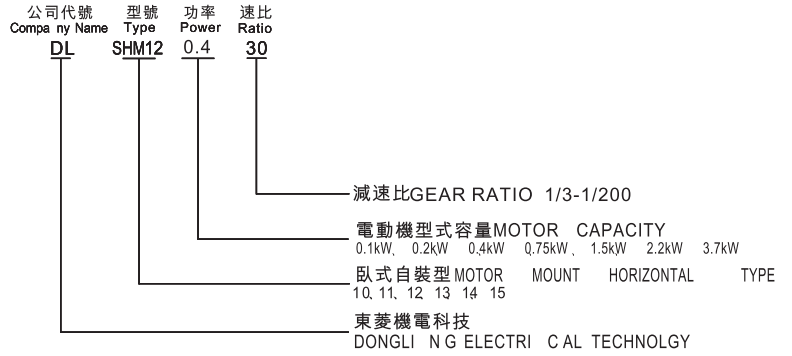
公司代號 Compa ny Name DL

型號 Type SHM12

功率 Power 0.4

速比 Ratio 30

減速比GEAR RATIO 1/3-1/200

電動機型式容量MOTOR CAPACITY
0.1kW、 0.2kW 0.4kW 0.75kW、 1.5kW 2.2kW 3.7kW

臥式自裝型MOTOR MOUNT HORIZONTAL TYPE
10、11、12 13 14 15

東菱機電科技
DONGLI N G ELECTRI C AL TECHNOLGY